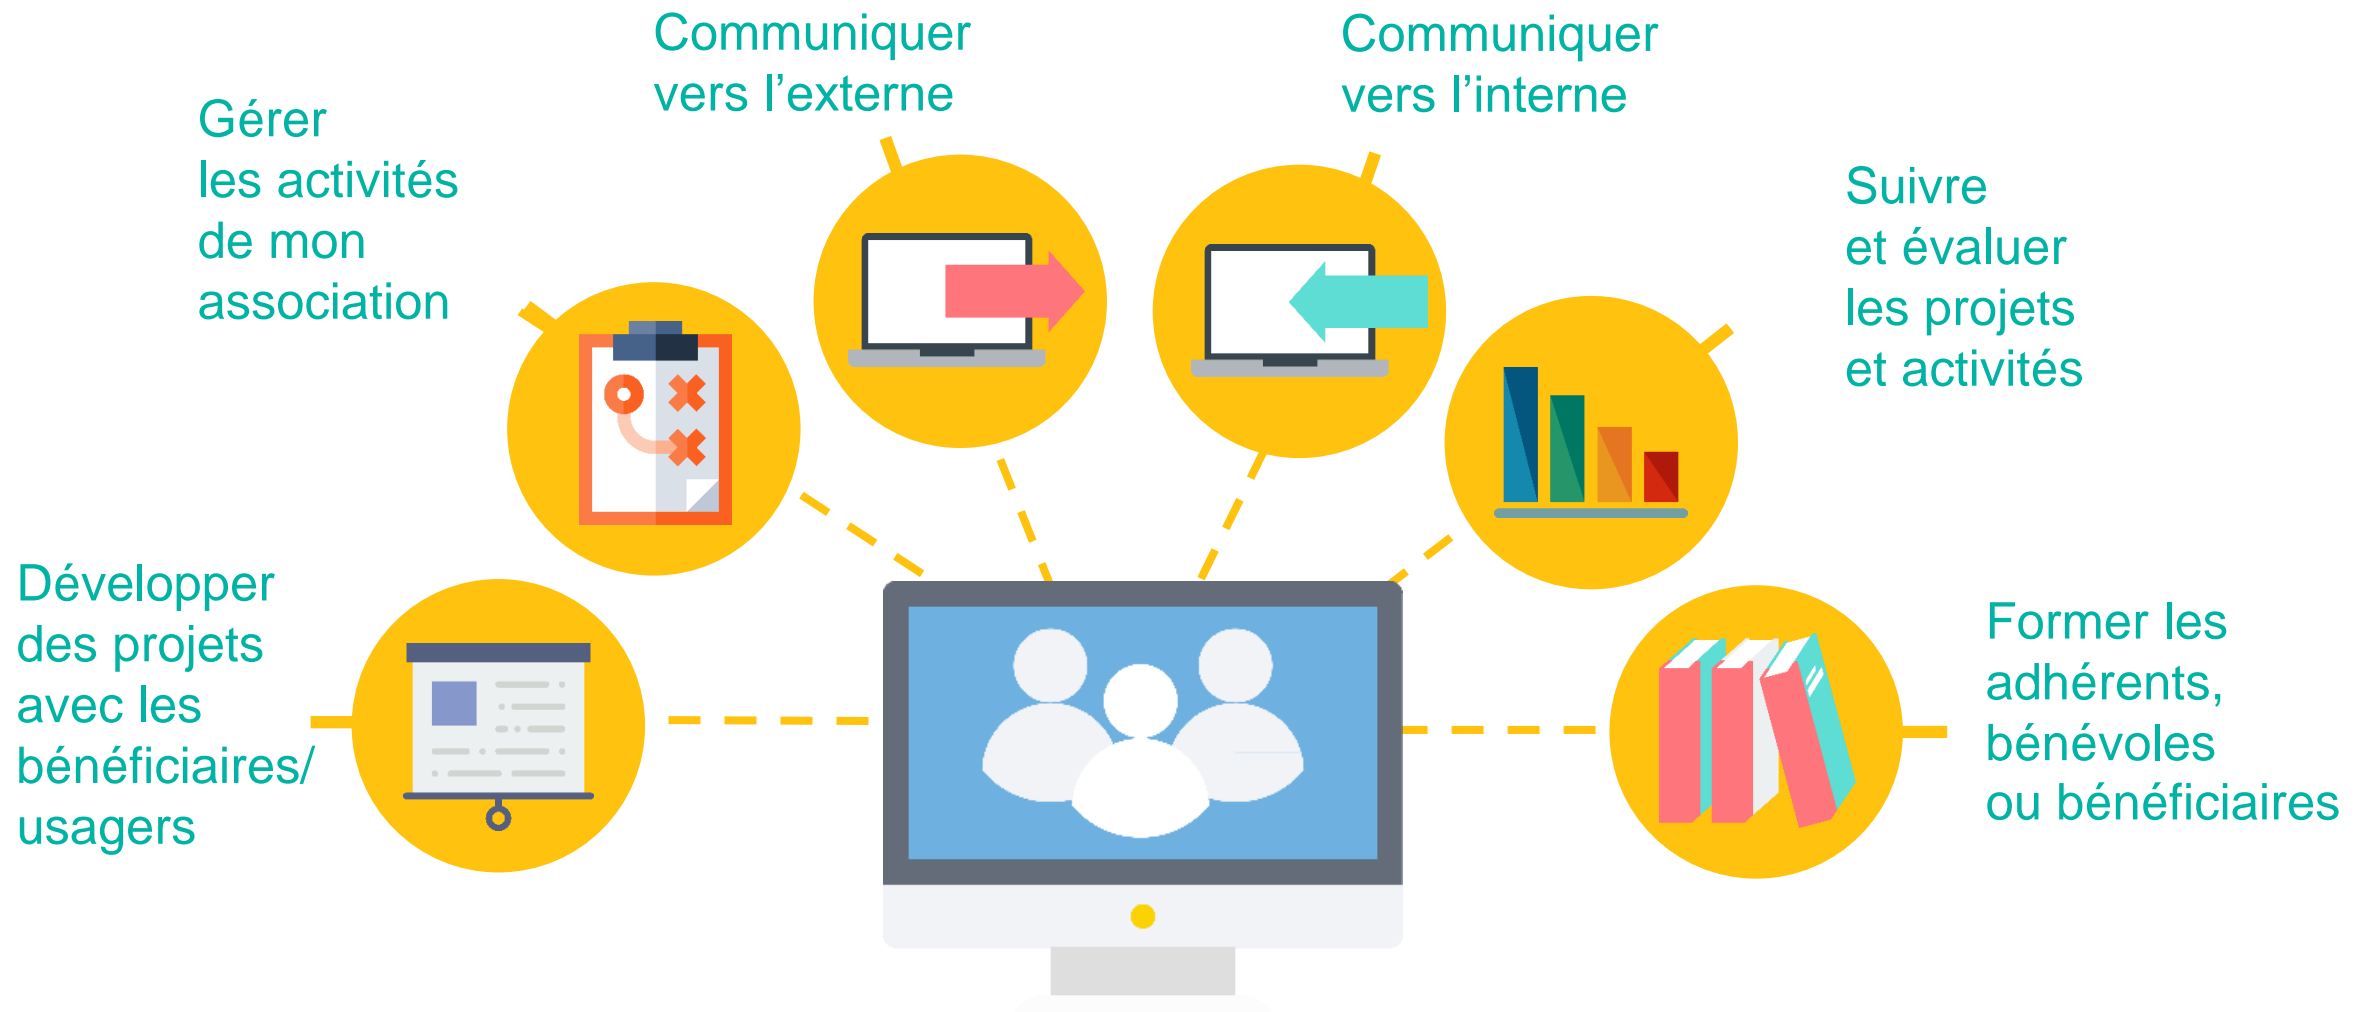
Gérer
les activités
de mon
association

Communiquer
vers l'externe

Communiquer
vers l'interne

Suivre
et évaluer
les projets
et activités

Développer
des projets
avec les
bénéficiaires/
usagers

Former les
adhérents,
bénévoles
ou bénéficiaires